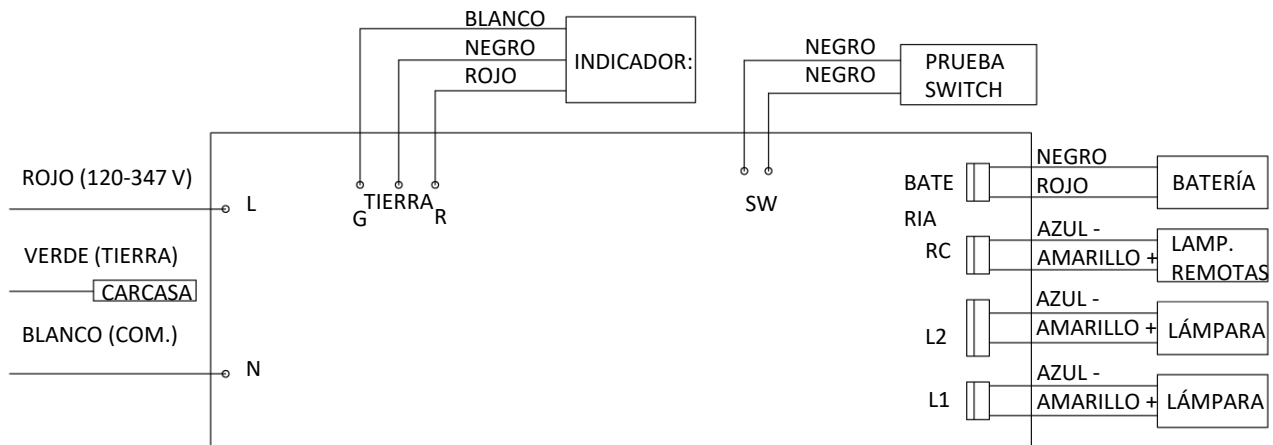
BLANCO
NEGRO
ROJO
INDICADOR:

NEGRO
NEGRO
PRUEBA SWITCH

ROJO (120-347 V)
L
G TIERRA R
SW

VERDE (TIERRA)
CARCASA

BLANCO (COM.)
N

BATE RIA
NEGRO
ROJO
BATERÍA

RC
AZUL -
AMARILLO +
LAMP. REMOTAS

L2
AZUL -
AMARILLO +
LÁMPARA

L1
AZUL -
AMARILLO +
LÁMPARA